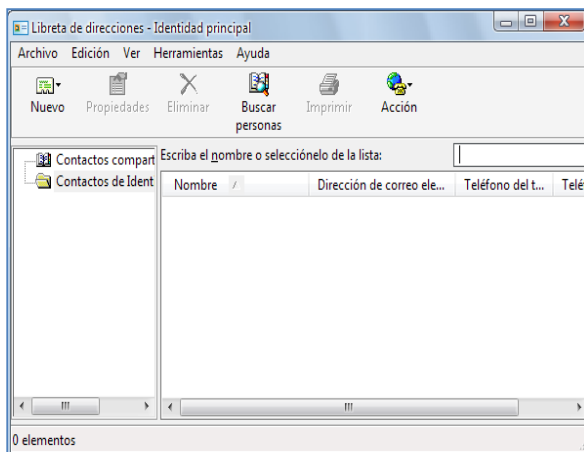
Libreta de direcciones - Identidad principal

Archivo Edición Ver Herramientas Ayuda

Nuevo Propiedades Eliminar Buscar personas Imprimir Acción

Contactos compart
Contactos de Ident

Escriba el nombre o selecciónelo de la lista:

| Nombre | Dirección de correo ele... | Teléfono del t... | Telé |
|---|---|---|---|

0 elementos